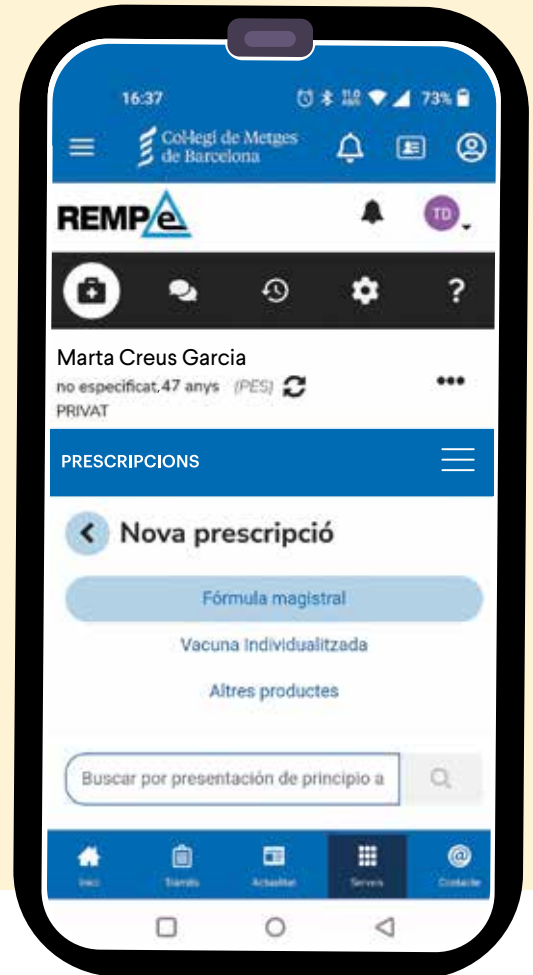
16:37 73%

Col·legi de Metges de Barcelona

REMPe

TD

Marta Creus Garcia
no especificat, 47 anys (PES)
PRIVAT

PRESCRIPCIONS

Nova prescripció

Fórmula magistral

Vacuna Individualitzada

Altres productes

Buscar por presentación de principio a

Inici
Tràmits
Actualitat
Serveis
Contacte